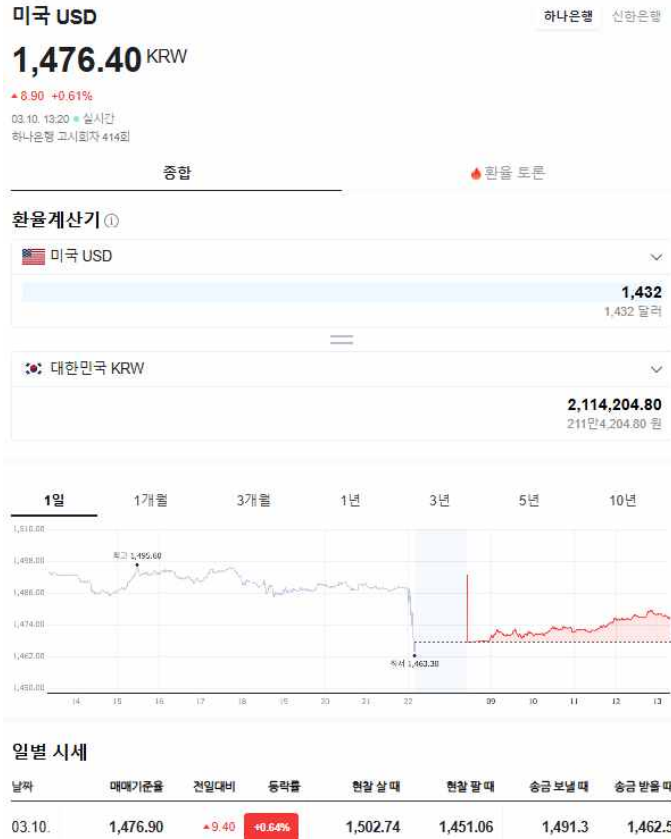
미국 USD

하나은행 신한은행

1,476.40 KRW

▲8.90 +0.61%

03.10. 13:20 ● 실시간
하나은행 고시회차 414회

종합

환율 토론

환율계산기 ⓘ

미국 USD

1,432
1,432 달러

대한민국 KRW

2,114,204.80
211만4,204.80 원

1일 1개월 3개월 1년 3년 5년 10년

1,510.00
1,498.00
1,486.00
1,474.00
1,462.00
1,450.00

최고 1,495.60

최저 1,463.30

14 15 16 17 18 19 20 21 22 09 10 11 12 13

일별 시세

| 날짜 | 매매기준율 | 전일대비 | 등락률 | 현찰 살 때 | 현찰 팔 때 | 송금 보낼 때 | 송금 받을 때 |
|---|---|---|---|---|---|---|---|
| 03.10. | 1,476.90 | ▲9.40 | +0.64% | 1,502.74 | 1,451.06 | 1,491.3 | 1,462.5 |